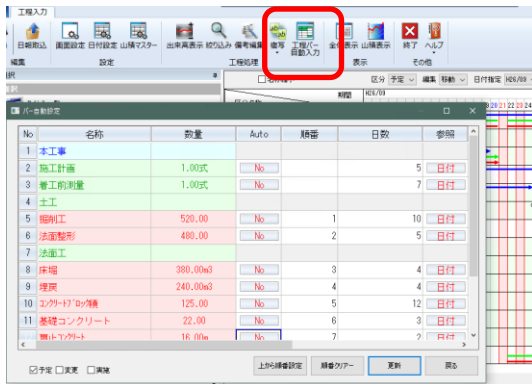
工程入力

日割取込 | 画面設定 | 日付設定 | 山積マスター | 出来高表示 | 絞り込み | 備考編集 | 備考 | 工程バー自動入力 | 全体表示 | 山積表示 | 終了 | ヘルプ

編集 | 設定 | 工程処理 | 表示 | その他

区分 予定 | 編集 移動 | 日付指定 H26/09

H26/09

20 21 22 23 24

バー自動設定

| No | 名称 | 数量 | Auto | 順番 | 日数 | 参照 |
|---|---|---|---|---|---|---|
| 1 | 本工事 | | | | | |
| 2 | 施工計画 | 1.00式 | No | | 7 | 日付 |
| 3 | 着工前測量 | 1.00式 | No | | 5 | 日付 |
| 4 | 土工 | | | | | |
| 5 | 掘削工 | 520.00 | No | 1 | 10 | 日付 |
| 6 | 法面整形 | 480.00 | No | 2 | 5 | 日付 |
| 7 | 法面工 | | | | | |
| 8 | 床堀 | 380.00m3 | No | 3 | 4 | 日付 |
| 9 | 埋戻 | 240.00m3 | No | 4 | 4 | 日付 |
| 10 | コンクリートブロック積 | 125.00 | No | 5 | 12 | 日付 |
| 11 | 基礎コンクリート | 22.00 | No | 6 | 3 | 日付 |
| 12 | 天端コンクリート | 16.00m | No | 7 | 2 | 日付 |

予定 実績 実績

上から順番設定 | 順番クリアー | 更新 | 戻る